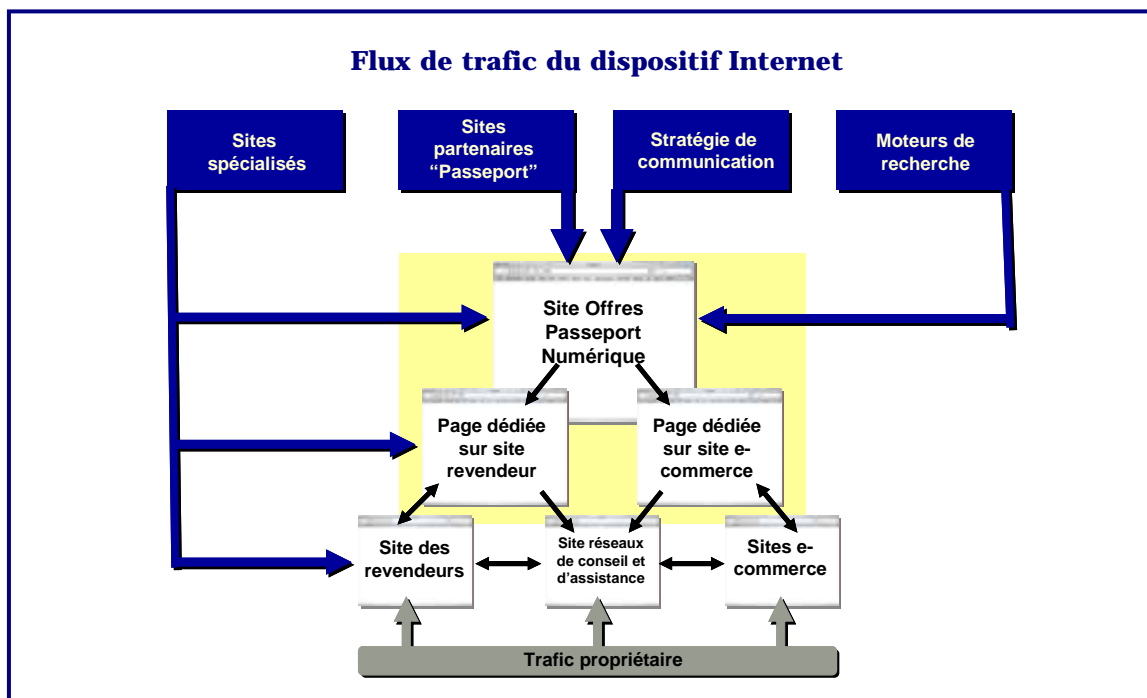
Flux de trafic du dispositif Internet

Sites spécialisés

Sites partenaires "Passeport"

Stratégie de communication

Moteurs de recherche

Site Offres Passeport Numérique

Page dédiée sur site revendeur

Page dédiée sur site e-commerce

Site des revendeurs

Site réseaux de conseil et d'assistance

Sites e-commerce

Trafic propriétaire